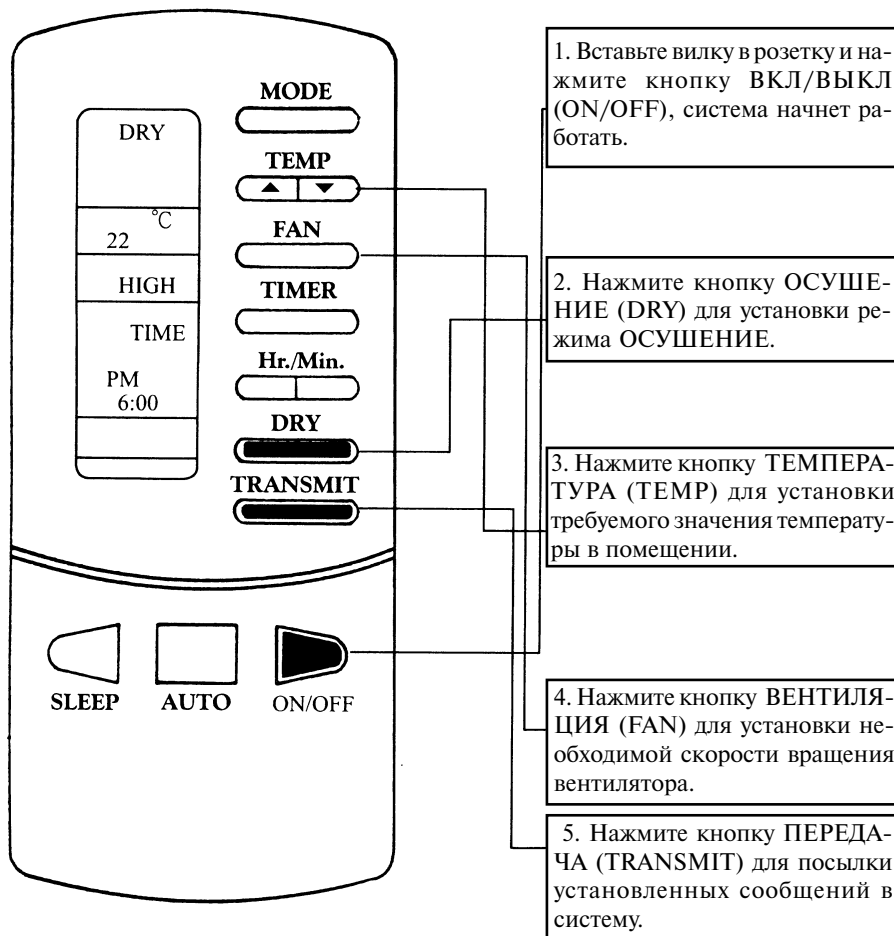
DRY

°C
22

HIGH

TIME

PM
6:00

MODE

TEMP

FAN

TIMER

Hr./Min.

DRY

TRANSMIT

SLEEP

AUTO

ON/OFF

1. Вставьте вилку в розетку и нажмите кнопку ВКЛ/ВЫКЛ (ON/OFF), система начнет работать.

2. Нажмите кнопку ОСУШЕНИЕ (DRY) для установки режима ОСУШЕНИЕ.

3. Нажмите кнопку ТЕМПЕРАТУРА (TEMP) для установки требуемого значения температуры в помещении.

4. Нажмите кнопку ВЕНТИЛЯЦИЯ (FAN) для установки необходимой скорости вращения вентилятора.

5. Нажмите кнопку ПЕРЕДАЧА (TRANSMIT) для посылки установленных сообщений в систему.